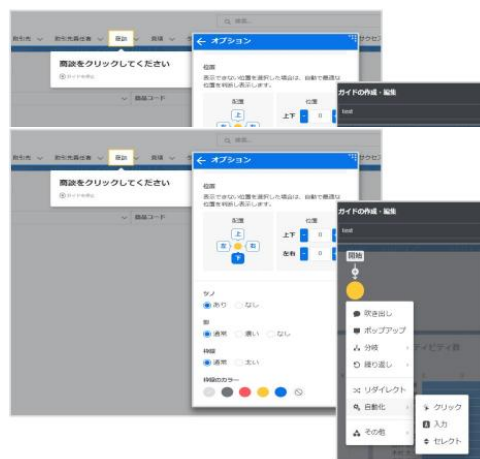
取引先 ∨ 取引先責任者 ∨ 商談 ∨ 規格 ∨

Q 検索...

← オプション

商談をクリックしてください

⊕ ガイドを追加

∨ 商品コード

位置
表示できない位置を選択した場合は、自動で最適な位置を判断し表示します。

配置 位置
上
上下 - 0

ガイドの作成・編集

test

取引先 ∨ 取引先責任者 ∨ 商談 ∨ 規格 ∨

← オプション

商談をクリックしてください

⊕ ガイドを追加

∨ 商品コード

位置
表示できない位置を選択した場合は、自動で最適な位置を判断し表示します。

配置 位置
上
左 右
下
上下 - 0
左右 - 0

ツノ
◉ あり ○ なし

影
◉ 通常 ○ 濃い ○ なし

枠線
◉ 通常 ○ 太い

枠線のカラー

ガイドの作成・編集

test

開始

吹き出し
ポップアップ
分岐
繰り返し
リダイレクト
自動化
その他

クリック
入力
セレクト

アクティビティ